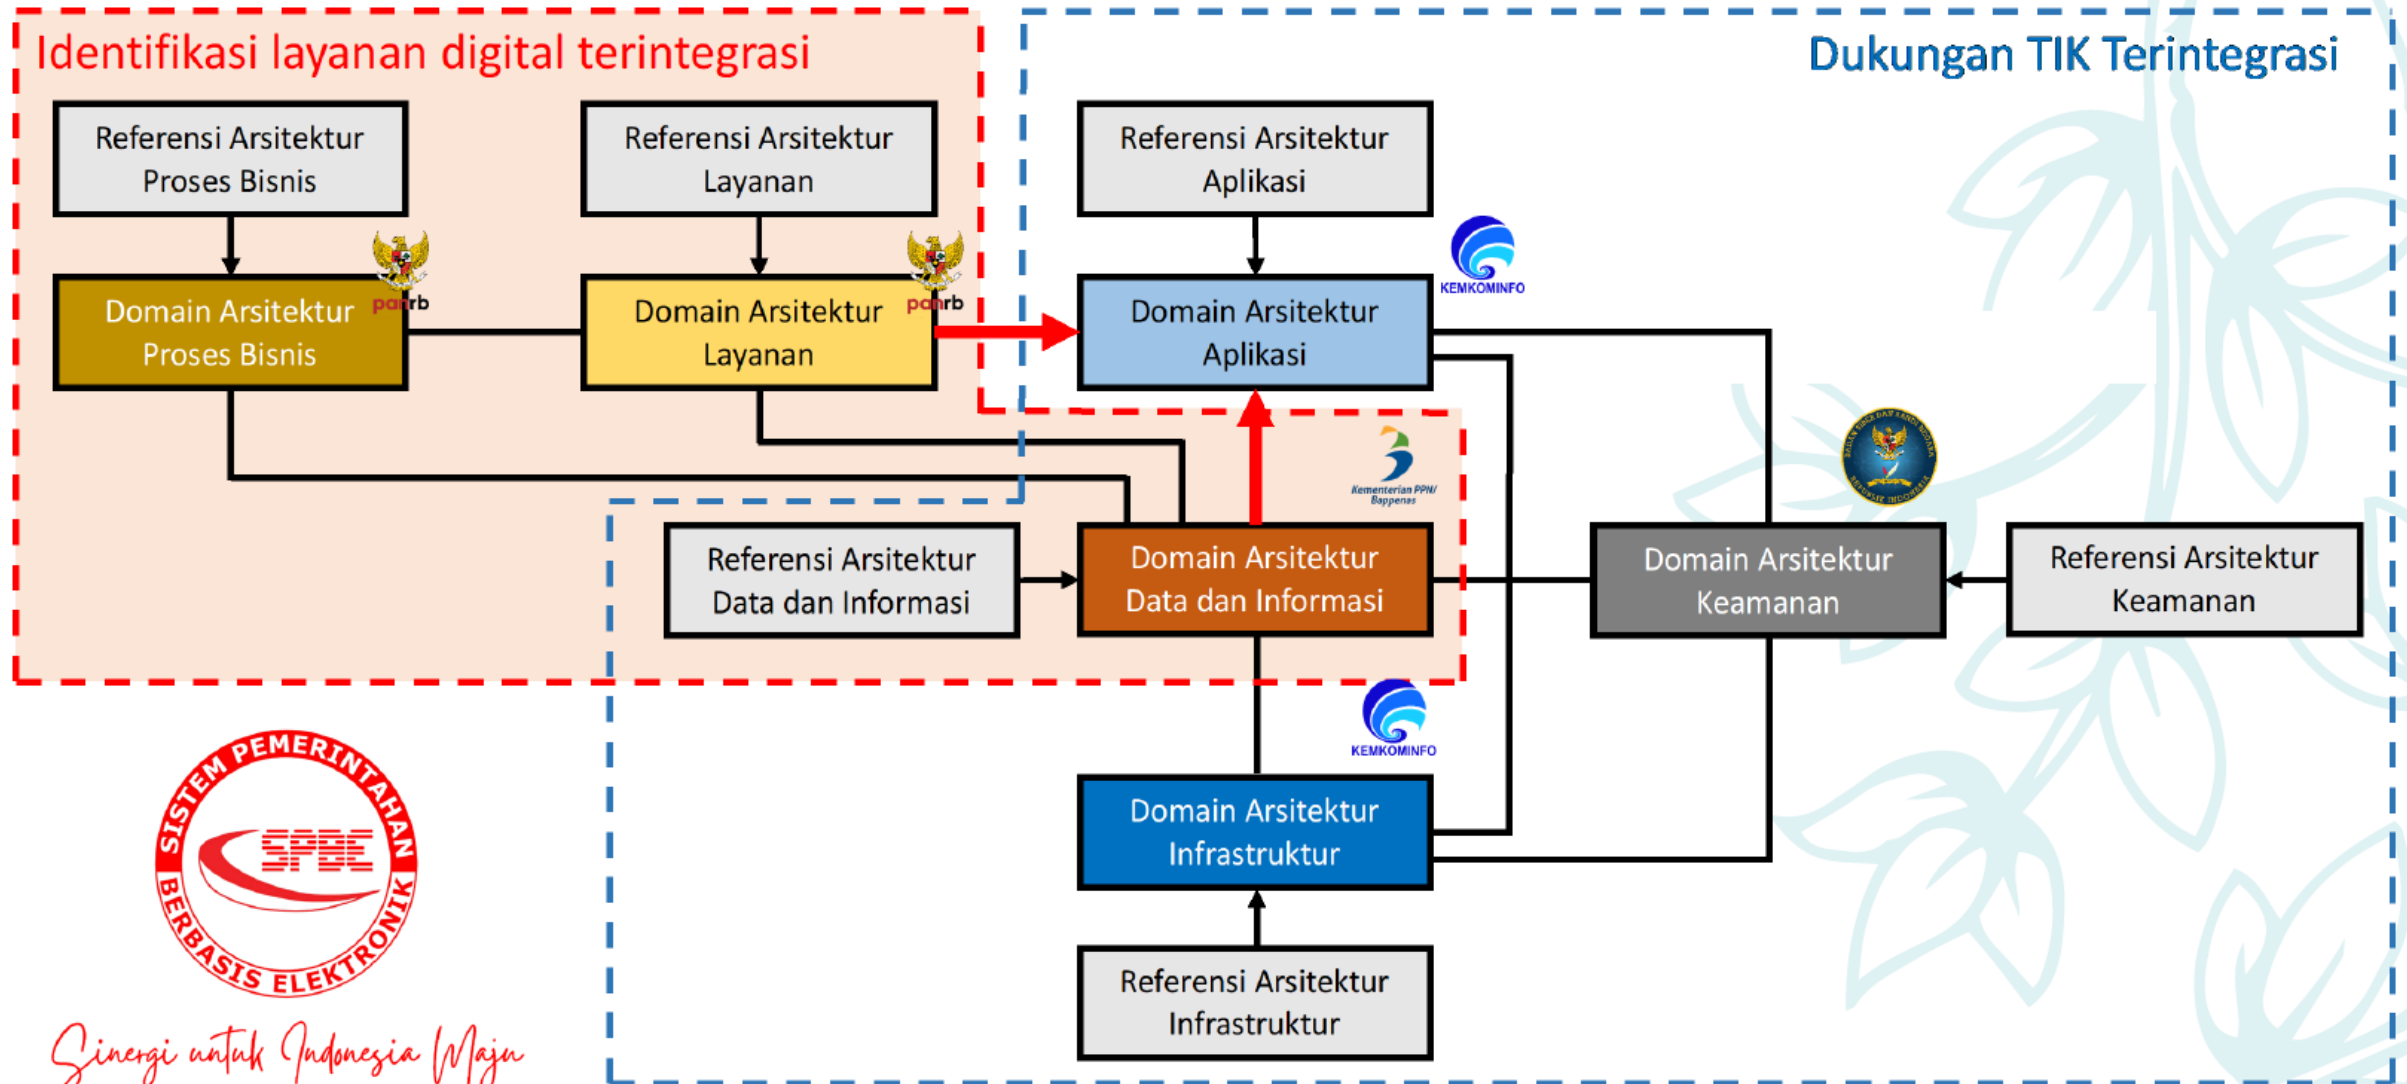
Identifikasi layanan digital terintegrasi

Dukungan TIK Terintegrasi

Referensi Arsitektur Proses Bisnis

Referensi Arsitektur Layanan

Referensi Arsitektur Aplikasi

panrb

Domain Arsitektur Proses Bisnis

panrb

Domain Arsitektur Layanan

KEMKOMINFO

Domain Arsitektur Aplikasi

Kementerian PPN/ Bappenas

Referensi Arsitektur Data dan Informasi

Domain Arsitektur Data dan Informasi

Domain Arsitektur Keamanan

Referensi Arsitektur Keamanan

KEMKOMINFO

Domain Arsitektur Infrastruktur

Referensi Arsitektur Infrastruktur

SISTEM PEMERINTAHAN SPBE BERBASIS ELEKTRONIK

Sinergi untuk Indonesia Maju